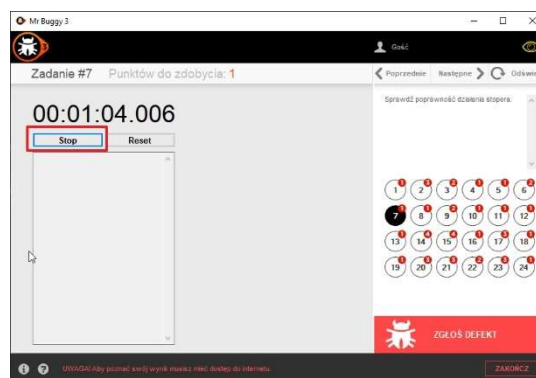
Mr Buggy 3

Gość

Zadanie #7 Punktów do zdobycia: 1

Poprzednie Następne Odśw

00:01:04.006

Stop Reset

Sprawdź poprawność działania stopera.

1 2 3 4 5 6
7 8 9 10 11 12
13 14 15 16 17 18
19 20 21 22 23 24

ZGŁOŚ DEFEKT

UWAGA! Aby poznać swój wynik musisz mieć dostęp do internetu.

ZAKOŃCZ